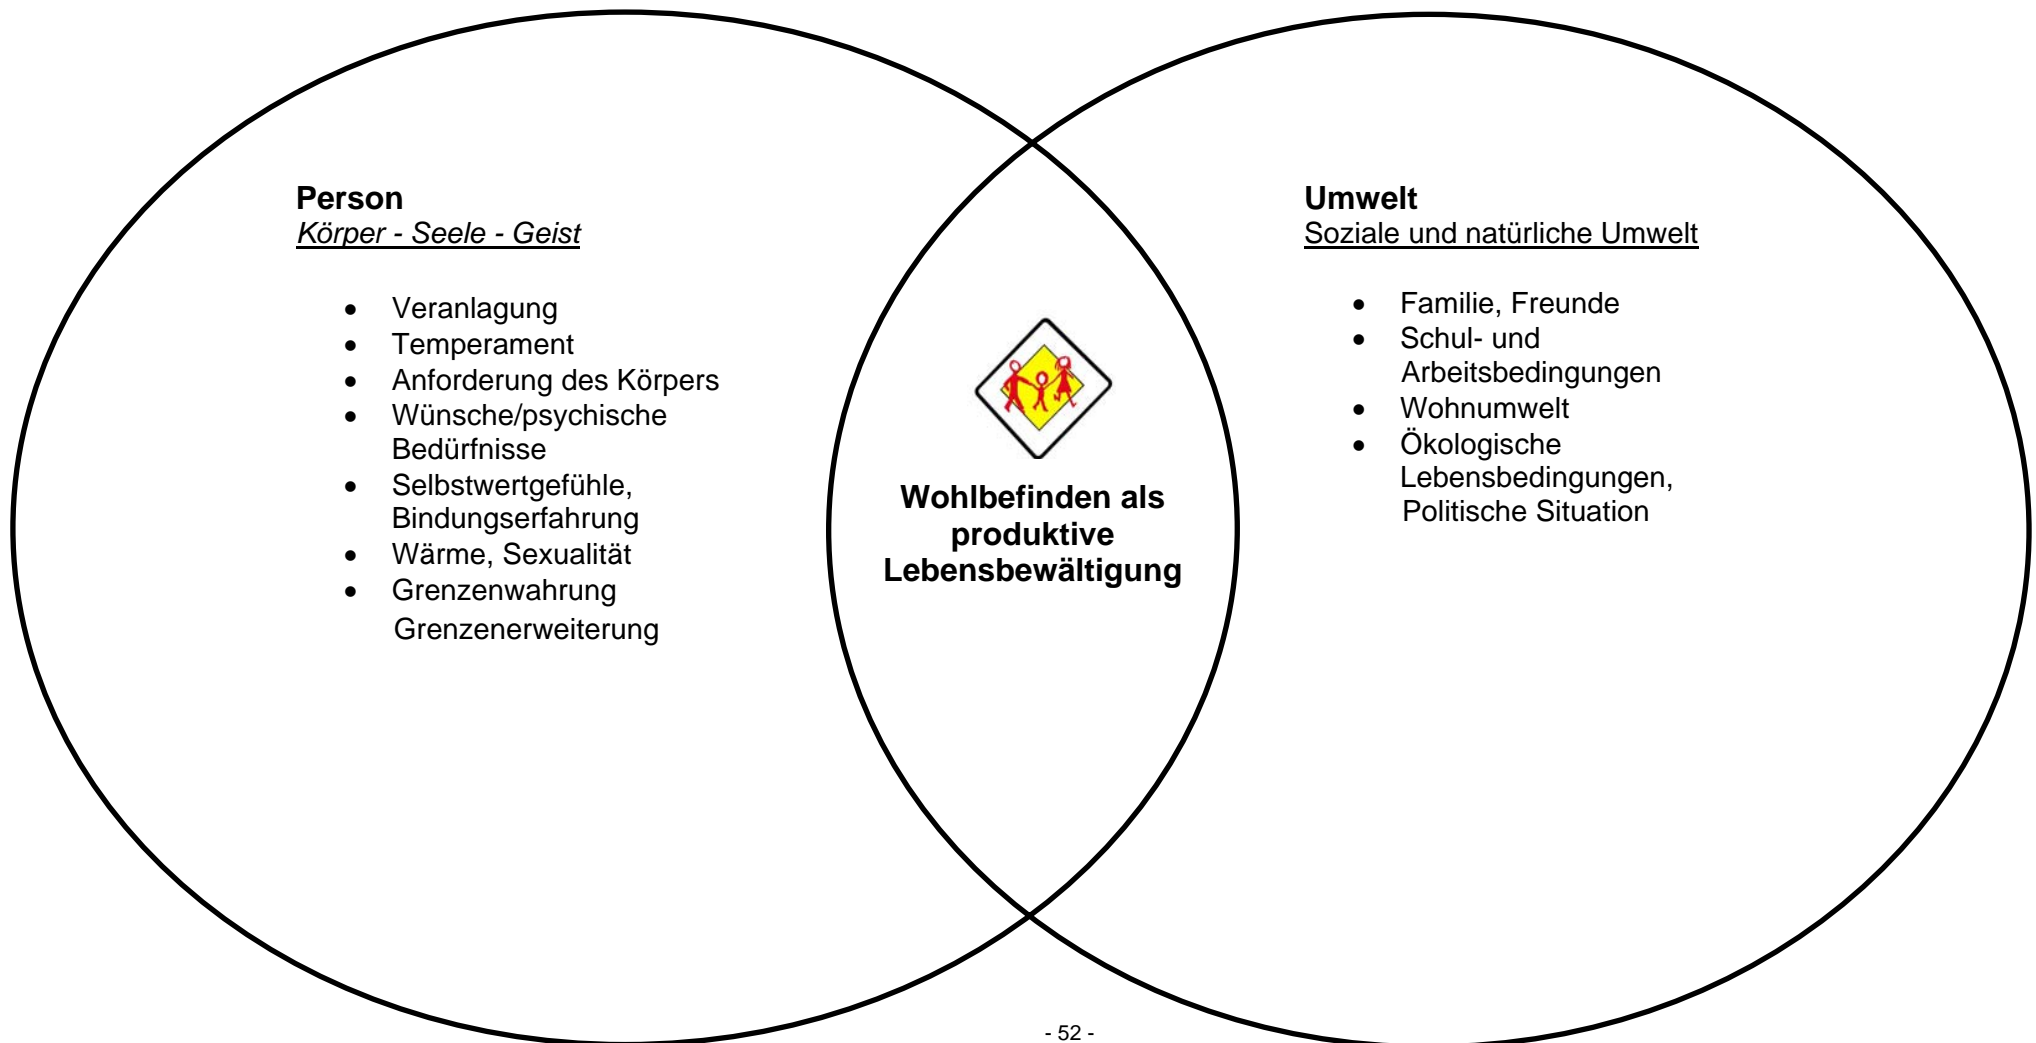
**Person**
*Körper - Seele - Geist*

- Veranlagung
- Temperament
- Anforderung des Körpers
- Wünsche/psychische Bedürfnisse
- Selbstwertgefühle, Bindungserfahrung
- Wärme, Sexualität
- Grenzenwahrung
  Grenzenerweiterung

**Wohlbefinden als produktive Lebensbewältigung**

**Umwelt**
Soziale und natürliche Umwelt

- Familie, Freunde
- Schul- und Arbeitsbedingungen
- Wohnumwelt
- Ökologische Lebensbedingungen,
  Politische Situation

- 52 -